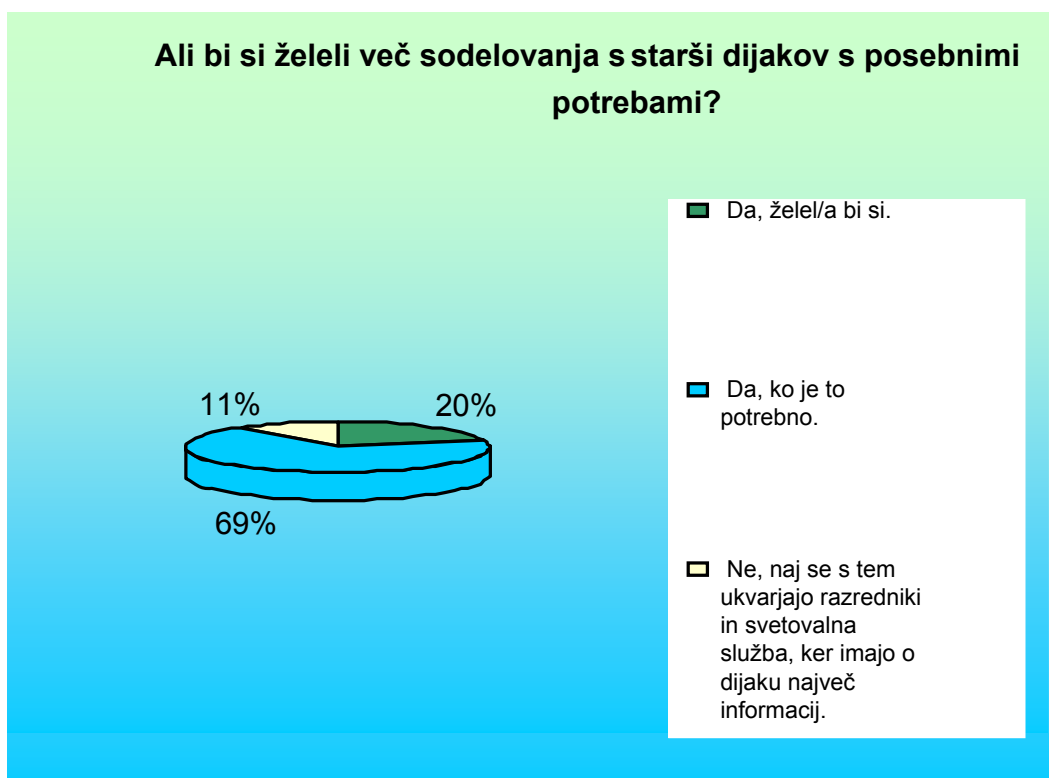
Ali bi si želeli več sodelovanja s starši dijakov s posebnimi potrebami?

11%

20%

69%

Da, želel/a bi si.

Da, ko je to potrebno.

Ne, naj se s tem ukvarjajo razredniki in svetovalna služba, ker imajo o dijaku največ informacij.